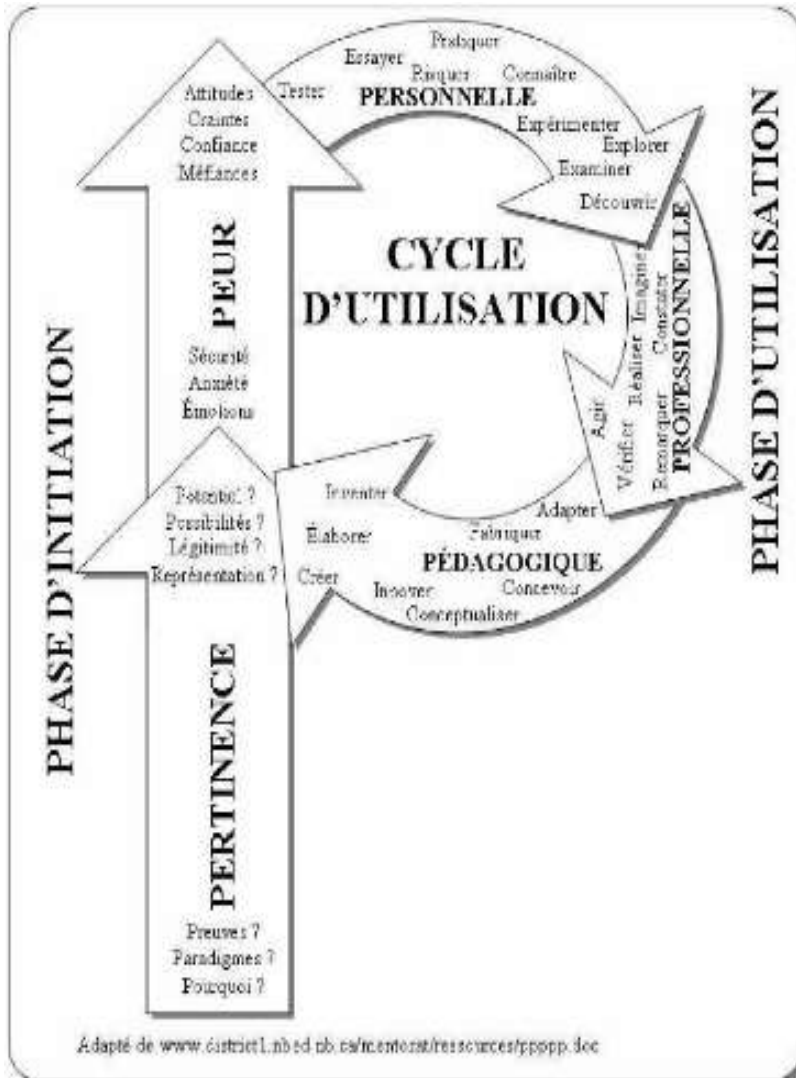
PHASE D'INITIATION

Preuves ?
Paradigmes ?
Pourquoi ?

PERTINENCE

Potentiel ?
Possibilités ?
Légitimité ?
Représentation ?

Sécurité
Anxiété
Émotions

PEUR

Attitudes
Craintes
Confiance
Méfiances

Tester
Essayer
Pratiquer
Risquer
Connaître
PERSONNELLE
Expérimenter
Explorer
Examiner
Découvrir

CYCLE D'UTILISATION

PROFESSIONNELLE
Imaginer
Construire
Réaliser
Remarquer
Vérifier
Agir

Adapter
Fabriquer
PÉDAGOGIQUE
Concevoir
Conceptualiser
Innover
Créer
Élaborer
Inventer

PHASE D'UTILISATION

Adapté de www.district1.nbed.nb.ca/mentorat/ressources/ppppp.doc